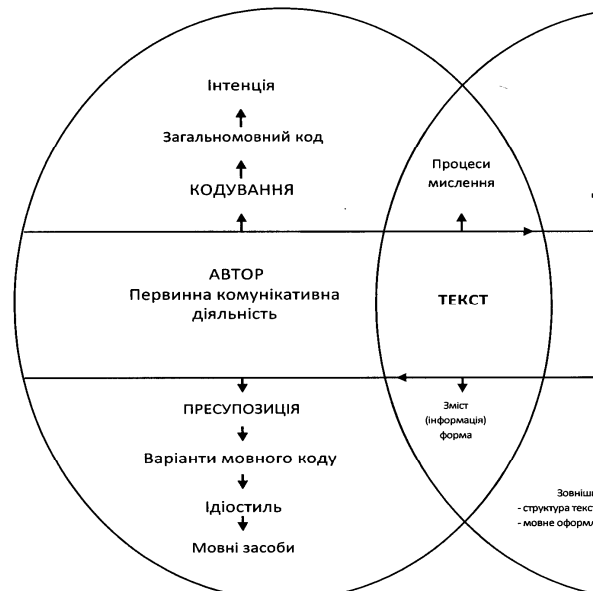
Інтенція

Загальномовний код

КОДУВАННЯ

Процеси мислення

АВТОР
Первинна комунікативна діяльність

ТЕКСТ

ПРЕСУПОЗИЦІЯ

Зміст (інформація) форма

Варіанти мовного коду

Ідіостиль

Мовні засоби

Зовніш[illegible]
- структура текс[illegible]
- мовне оформ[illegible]